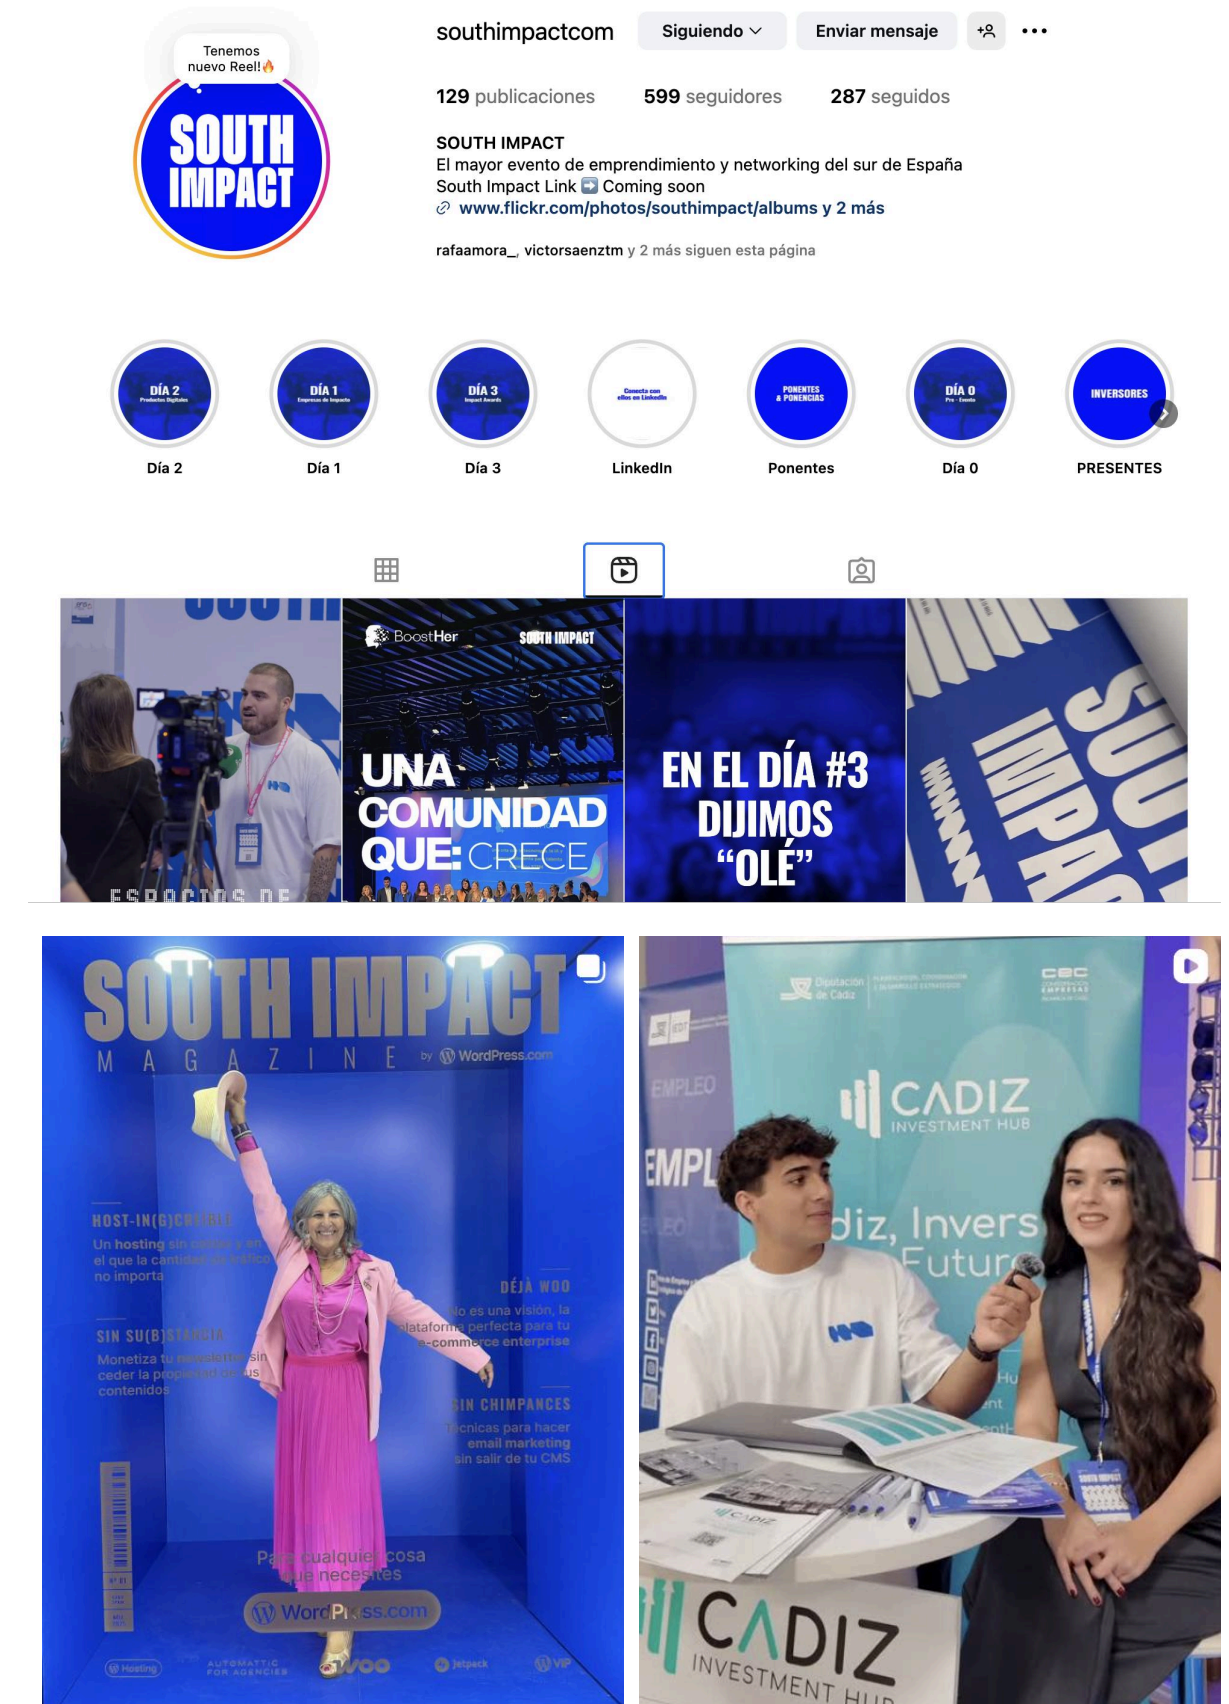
Tenemos nuevo Reel!🔥

SOUTH IMPACT

southimpactcom Siguiendo Enviar mensaje

129 publicaciones 599 seguidores 287 seguidos

SOUTH IMPACT
El mayor evento de emprendimiento y networking del sur de España
South Impact Link ➡️ Coming soon
www.flickr.com/photos/southimpact/albums y 2 más

rafaamora_, victorsaenztm y 2 más siguen esta página

DÍA 2 Productos Digitales
Día 2

DÍA 1 Empresas de Impacto
Día 1

DÍA 3 Impact Awards
Día 3

Conecta con ellos en LinkedIn
LinkedIn

PONENTES & PONENCIAS
Ponentes

DÍA 0 Pre - Evento
Día 0

INVERSORES
PRESENTES

ESPACIOS DE

BoostHer SOUTH IMPACT
UNA COMUNIDAD QUE: CRECE

EN EL DÍA #3 DIJIMOS "OLÉ"

SOUTH IMPA

SOUTH IMPACT
MAGAZINE by WordPress.com

HOST-IN(G)CREIBLE
Un hosting sin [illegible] el que la cantidad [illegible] no importa

SIN SU(B)STANCIA
Monetiza tu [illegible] sin ceder la propiedad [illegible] contenidos

DÉJÀ WOO
No es una visión, la plataforma perfecta para tu e-commerce enterprise

SIN CHIMPANCÉS
Técnicas para hacer email marketing sin salir de tu CMS

Para cualquier cosa que necesites
WordPress.com

Hosting AUTOMATTIC FOR AGENCIES WOO Jetpack VIP

Diputación de Cádiz

CBC

EMPLEO

EMPL

CADIZ
INVESTMENT HUB

diz, Invers
Futur

CADIZ
INVESTMENT HUB